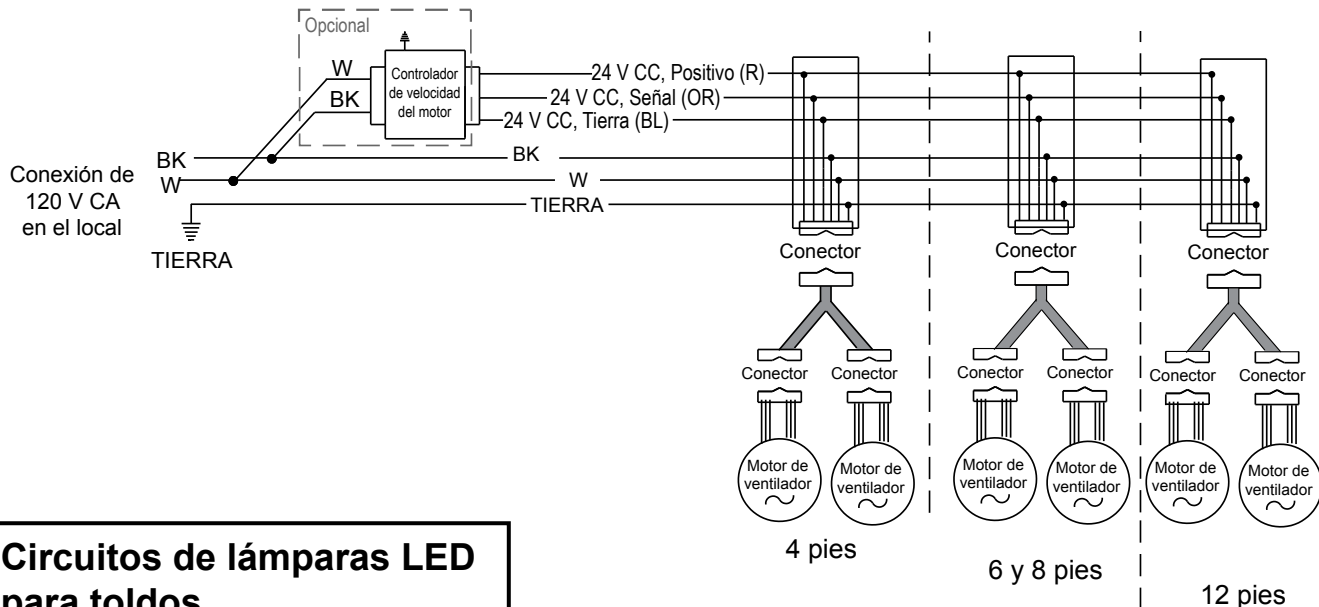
Opcional

W
BK
Controlador de velocidad del motor

24 V CC, Positivo (R)
24 V CC, Señal (OR)
24 V CC, Tierra (BL)

Conexión de 120 V CA en el local
BK
W
TIERRA

BK
W
TIERRA

Conector
Conector
Conector

Conector
Conector
Conector
Conector
Conector
Conector

Motor de ventilador
Motor de ventilador
Motor de ventilador
Motor de ventilador
Motor de ventilador
Motor de ventilador

4 pies
6 y 8 pies
12 pies

Circuitos de lámparas LED para toldos